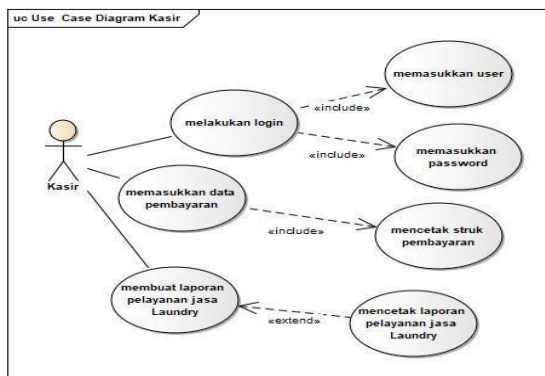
uc Use Case Diagram Kasir

Kasir

melakukan login

«include»

memasukkan user

«include»

memasukkan password

memasukkan data pembayaran

«include»

mencetak struk pembayaran

membuat laporan pelayanan jasa Laundry

«extend»

mencetak laporan pelayanan jasa Laundry